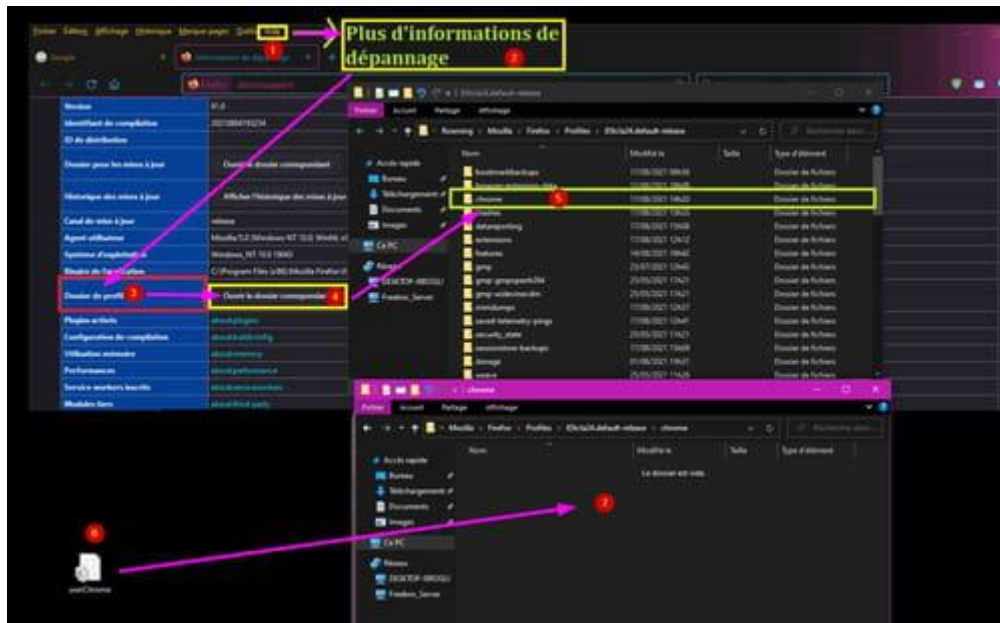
Fichier Édition Affichage Historique Marque-pages Outils Aide

1

Plus d'informations de dépannage

2

Version

Identifiant de compilation

ID de distribution

Dossier pour les mises à jour

Ouvrir le dossier correspondant

Historique des mises à jour

Afficher l'historique des mises à jour

Canal de mise à jour

Agent utilisateur

Système d'exploitation

Dossier de profil

3

Ouvrir le dossier correspondant

4

Plugins activés

Configuration de compilation

Utilisation mémoire

Performances

Service workers inscrits

Modules tiers

Fichier Accueil Partage Affichage

Roaming › Mozilla › Firefox › Profiles

Accès rapide

Bureau

Téléchargements

Documents

Images

Ce PC

Réseau

Nom

Modifié le

Taille

Type d'élément

bookmarkbackups

chrome

5

Dossier de fichiers

datareporting

extensions

features

gmp

minidumps

security_state

sessionstore-backups

storage

weave

chrome

Fichier Accueil Partage Affichage

Mozilla › Firefox › Profiles › chrome

Le dossier est vide.

7

6

userChrome